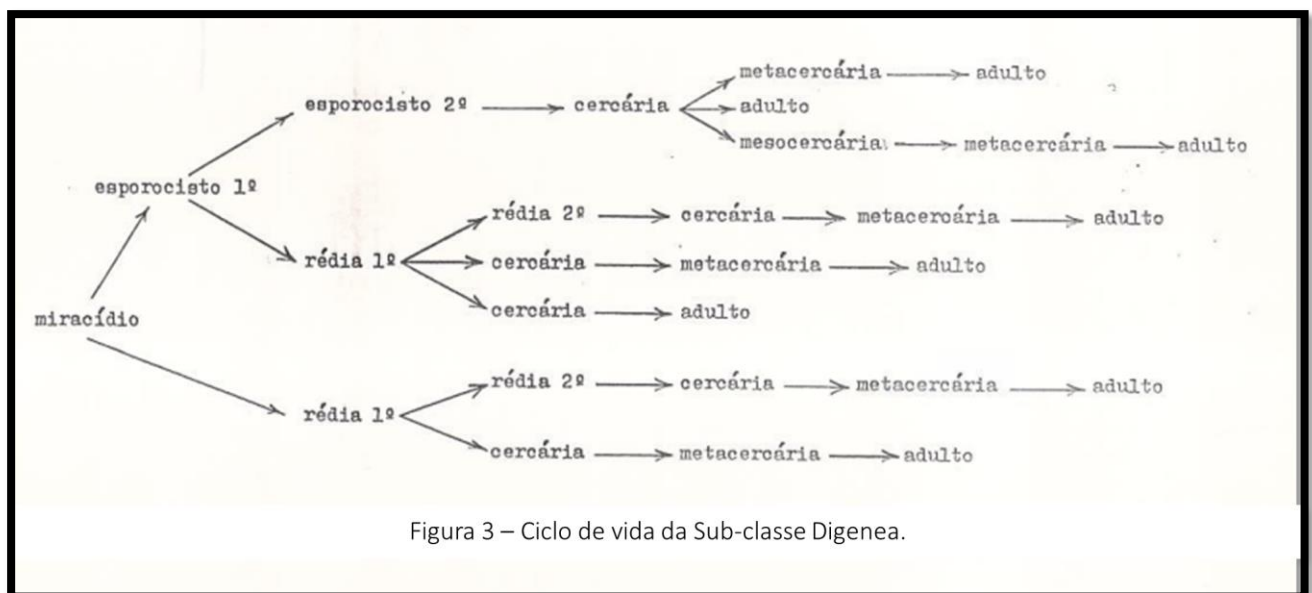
metacercária → adulto

esporocisto 2º → cercária → adulto

mesocercária → metacercária → adulto

esporocisto 1º

rédia 2º → cercária → metacercária → adulto

rédia 1º → cercária → metacercária → adulto

cercária → adulto

miracídio

rédia 2º → cercária → metacercária → adulto

rédia 1º

cercária → metacercária → adulto

Figura 3 – Ciclo de vida da Sub-classe Digenea.